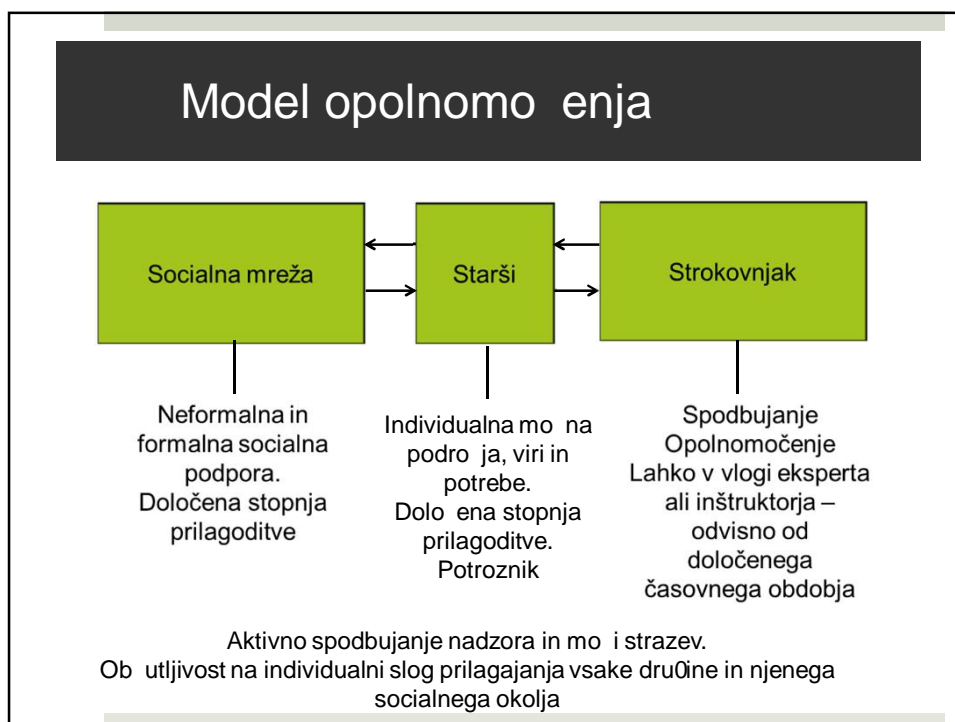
Model opolnomo enja

Socialna mreža

Starši

Strokovnjak

Neformalna in formalna socialna podpora. Določena stopnja prilagoditve

Individualna mo na podro ja, viri in potrebe. Dolo ena stopnja prilagoditve. Potroznik

Spodbujanje Opolnomočenje Lahko v vlogi eksperta ali inštruktorja – odvisno od določenega časovnega obdobja

Aktivno spodbujanje nadzora in mo i strazev.
Ob utljivost na individualni slog prilagajanja vsake dru0ine in njenega socialnega okolja